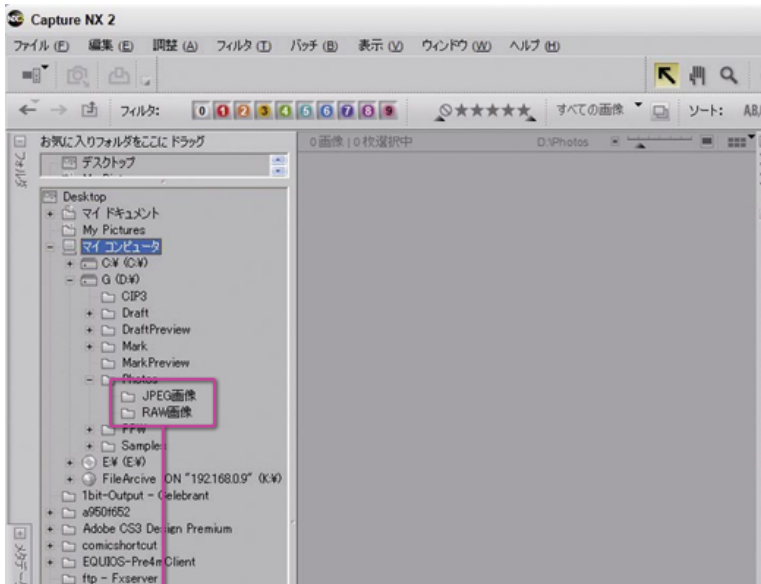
Capture NX 2

ファイル (F) 編集 (E) 調整 (A) フィルタ (T) バッチ (B) 表示 (V) ウィンドウ (W) ヘルプ (H)

フィルタ: 0 1 2 3 4 5 6 7 8 9 ★★★★★ すべての画像 ソート: AB

お気に入りフォルダをここにドラッグ
デスクトップ

0画像 | 0枚選択中 D:\Photos

フォルダ

Desktop
マイ ドキュメント
My Pictures
マイ コンピュータ
C¥ (C:¥)
G (D:¥)
CIP3
Draft
DraftPreview
Mark
MarkPreview
Photos
JPEG画像
RAW画像
PPW
Samples
E¥ (E:¥)
FileArcive ON "192.168.0.9" (K:¥)
1bit-Output - Celebrant
a950f652
Adobe CS3 Design Premium
comicshortcut
EQUIOS-Pre4mClient
ftp - Fxserver

メタデータ